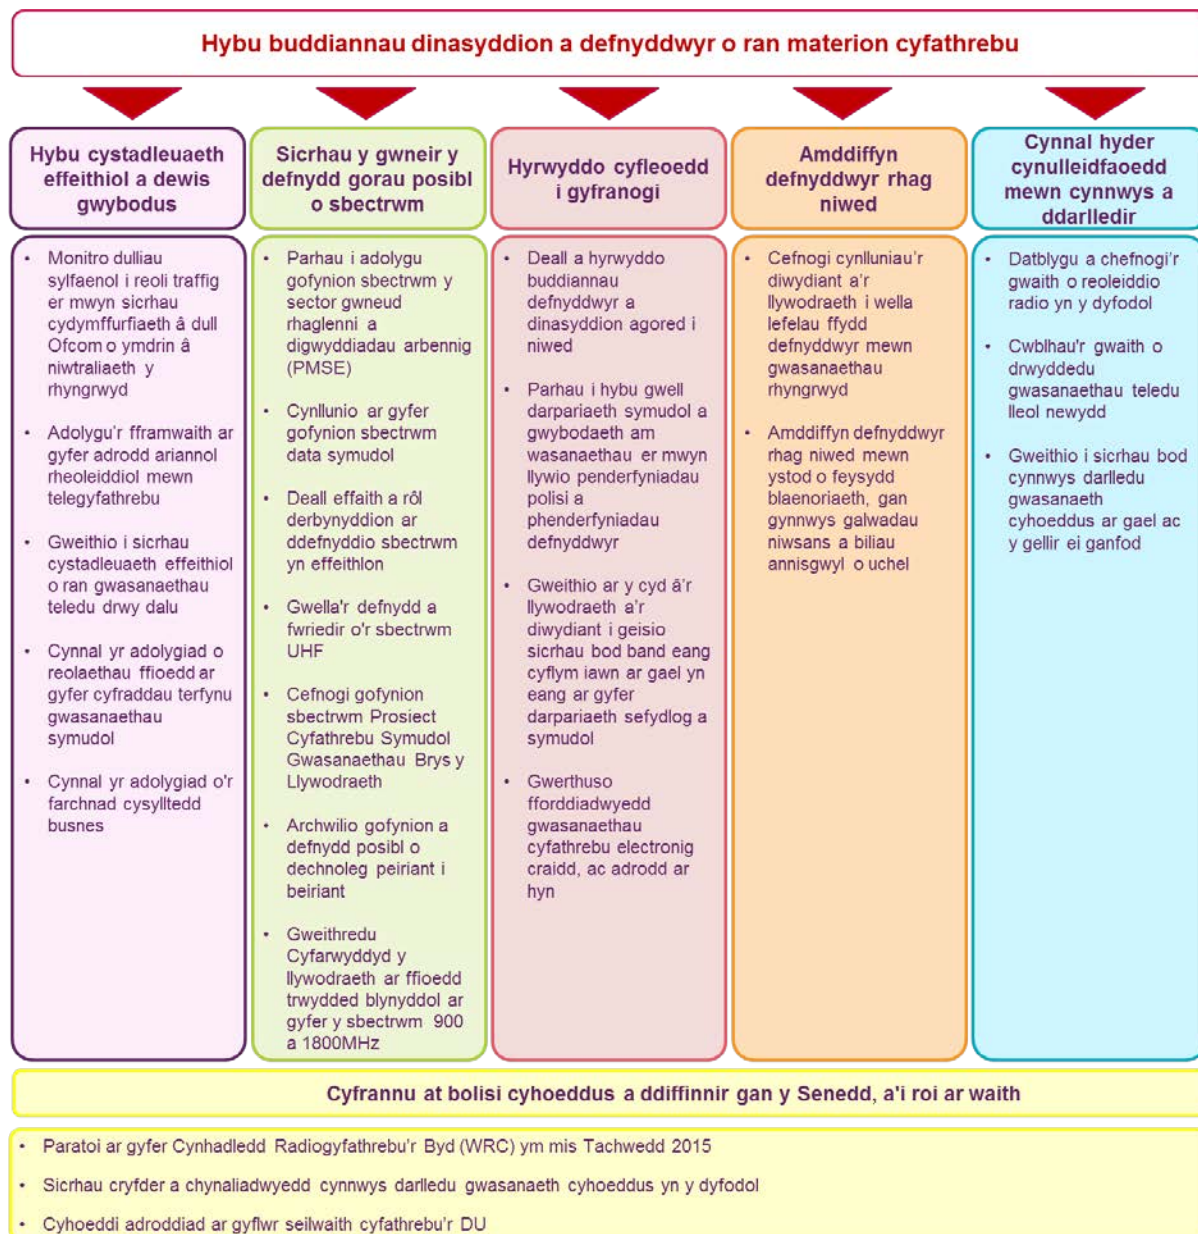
Hybu buddiannau dinasyddion a defnyddwyr o ran materion cyfathrebu

Hybu cystadleuaeth effeithiol a dewis gwybodus

- Monitro dulliau sylfaenol i reoli traffig er mwyn sicrhau cydymffurfiaeth â dull Ofcom o ymdrin â niwtraliaeth y rhyngrwyd
- Adolygu'r fframwaith ar gyfer adrodd ariannol rheoleiddiol mewn telegyfathrebu
- Gweithio i sicrhau cystadleuaeth effeithiol o ran gwasanaethau teledu drwy dalu
- Cynnal yr adolygiad o reolaethau ffioedd ar gyfer cyfraddau terfynu gwasanaethau symudol
- Cynnal yr adolygiad o'r farchnad cysylltedd busnes

Sicrhau y gwneir y defnydd gorau posibl o sbectrwm

- Parhau i adolygu gofynion sbectrwm y sector gwneud rhaglenni a digwyddiadau arbennig (PMSE)
- Cynllunio ar gyfer gofynion sbectrwm data symudol
- Deall effaith a rôl derbynyddion ar ddefnyddio sbectrwm yn effeithlon
- Gwella'r defnydd a fwriedir o'r sbectrwm UHF
- Cefnogi gofynion sbectrwm Prosiect Cyfathrebu Symudol Gwasanaethau Brys y Llywodraeth
- Archwilio gofynion a defnydd posibl o dechnoleg peiriant i beiriant
- Gweithredu Cyfarwyddyd y llywodraeth ar ffioedd trwydded blynyddol ar gyfer y sbectrwm 900 a 1800MHz

Hyrwyddo cyfleoedd i gyfranogi

- Deall a hyrwyddo buddiannau defnyddwyr a dinasyddion agored i niwed
- Parhau i hybu gwell darpariaeth symudol a gwybodaeth am wasanaethau er mwyn llywio penderfyniadau polisi a phenderfyniadau defnyddwyr
- Gweithio ar y cyd â'r llywodraeth a'r diwydiant i geisio sicrhau bod band eang cyflym iawn ar gael yn eang ar gyfer darpariaeth sefydlog a symudol
- Gwerthuso fforddiadwyedd gwasanaethau cyfathrebu electronig craidd, ac adrodd ar hyn

Amddiffyn defnyddwyr rhag niwed

- Cefnogi cynlluniau'r diwydiant a'r llywodraeth i wella lefelau ffydd defnyddwyr mewn gwasanaethau rhyngrwyd
- Amddiffyn defnyddwyr rhag niwed mewn ystod o feysydd blaenoriaeth, gan gynnwys galwadau niwsans a biliau annisgwyl o uchel

Cynnal hyder cynulleidfaoedd mewn cynnwys a ddarlledir

- Datblygu a chefnogi'r gwaith o reoleiddio radio yn y dyfodol
- Cwblhau'r gwaith o drwyddedu gwasanaethau teledu lleol newydd
- Gweithio i sicrhau bod cynnwys darlledu gwasanaeth cyhoeddus ar gael ac y gellir ei ganfod

Cyfrannu at bolisi cyhoeddus a ddiffinnir gan y Senedd, a'i roi ar waith

- Paratoi ar gyfer Cynhadledd Radiogyfathrebu'r Byd (WRC) ym mis Tachwedd 2015
- Sicrhau cryfder a chynaliadwyedd cynnwys darlledu gwasanaeth cyhoeddus yn y dyfodol
- Cyhoeddi adroddiad ar gyflwr seilwaith cyfathrebu'r DU